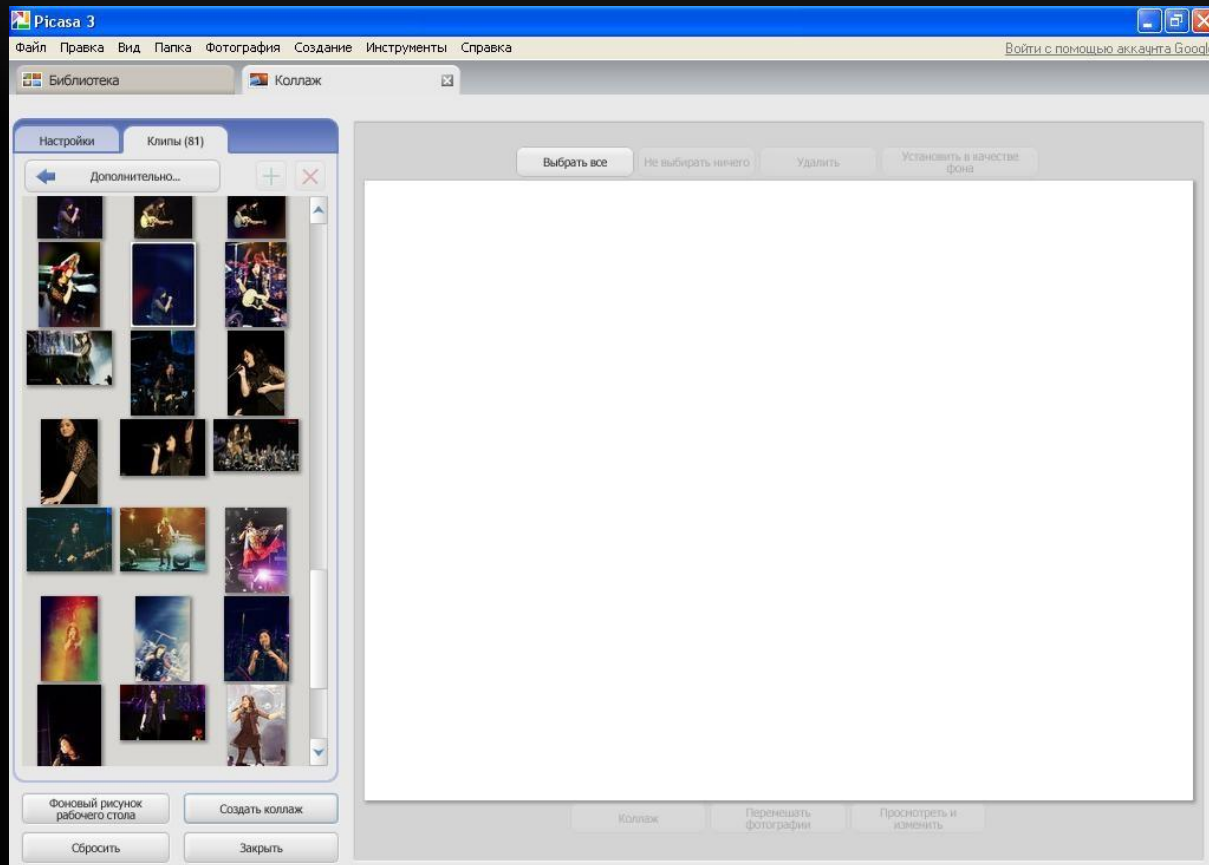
Picasa 3

Файл Правка Вид Папка Фотография Создание Инструменты Справка

Войти с помощью аккаунта Googl

Библиотека

Коллаж

Настройки

Клипы (81)

Дополнительно...

Выбрать все

Не выбирать ничего

Удалить

Установить в качестве фона

Фоновый рисунок рабочего стола

Создать коллаж

Сбросить

Закрыть

Коллаж

Перемешать фотографии

Просмотреть и изменить